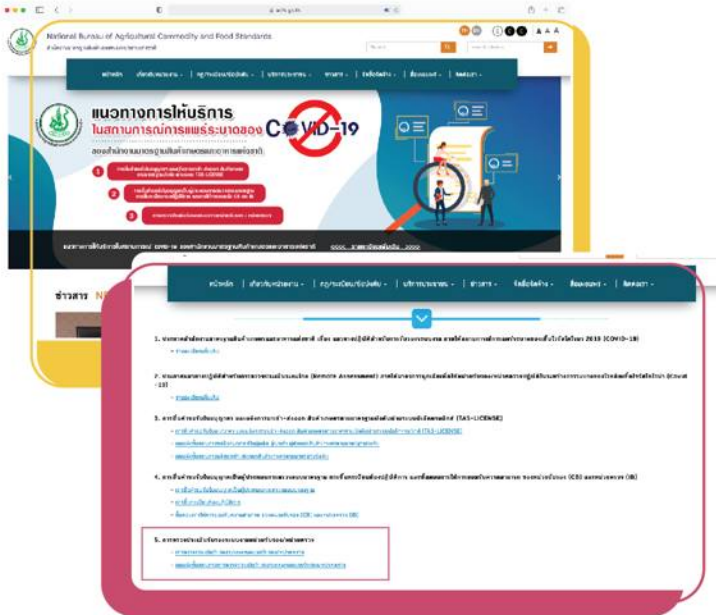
National Bureau of Agricultural Commodity and Food Standards

แนวทางการให้บริการ ในสถานการณ์การแพร่ระบาดของ COVID-19

1
2
3

ข่าวสาร

หน้าหลัก | เกี่ยวกับหน่วยงาน | กฎ/ระเบียบ/ข้อบังคับ | บริการประชาชน | ข่าวสาร | จัดซื้อจัดจ้าง | ติดต่อเรา

1. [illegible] (COVID-19)
2. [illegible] (Covid-19)
3. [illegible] (TAS-LICENSE)
4. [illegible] (CB)
5. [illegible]